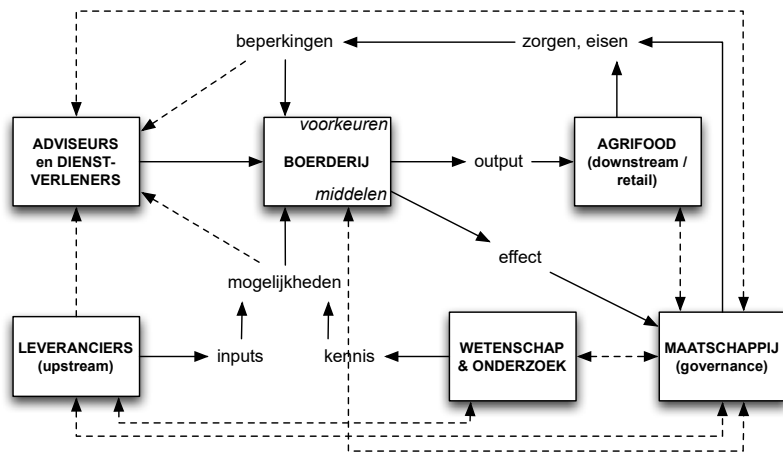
beperkingen

zorgen, eisen

ADVISEURS en DIENSTVERLENERS

voorkeuren

BOERDERIJ

middelen

output

AGRIFOOD (downstream / retail)

effect

mogelijkheden

LEVERANCIERS (upstream)

inputs

kennis

WETENSCHAP & ONDERZOEK

MAATSCHAPPIJ (governance)